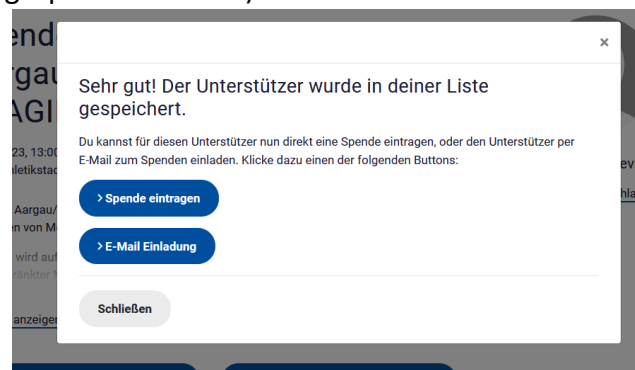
end
rgau
AGI
23, 13:00
letikstad
Aargau/
n von M
wird auf
ränkter M
anzeigen
ev
hla

×

Sehr gut! Der Unterstützer wurde in deiner Liste gespeichert.

Du kannst für diesen Unterstützer nun direkt eine Spende eintragen, oder den Unterstützer per E-Mail zum Spenden einladen. Klicke dazu einen der folgenden Buttons:

> Spende eintragen

> E-Mail Einladung

Schließen